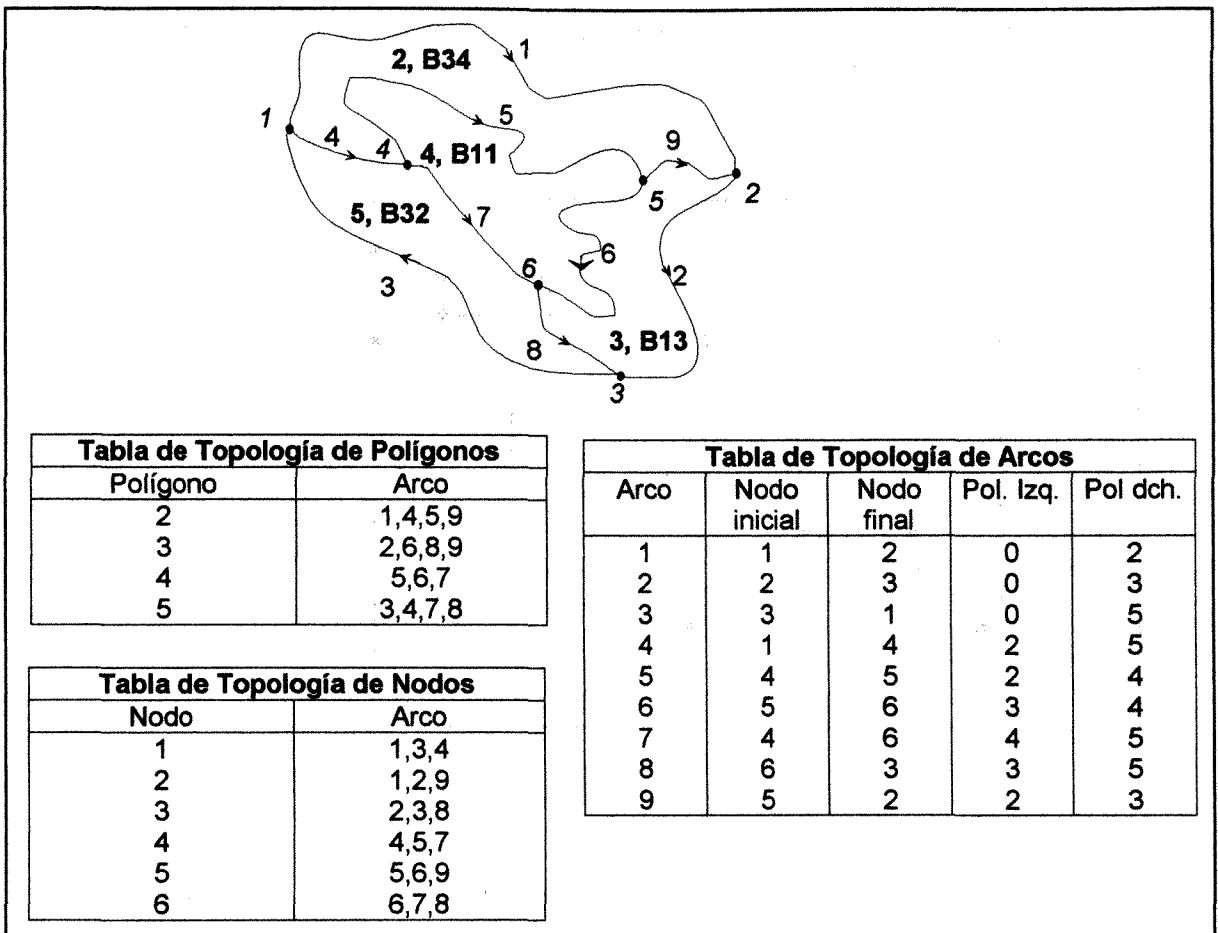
2, B34
1
1
4
4
4, B11
5
9
5
2
5, B32
7
6
6
3
2
8
3, B13
3

| Tabla de Topología de Polígonos | |
|---|---|
| Polígono | Arco |
| 2 | 1,4,5,9 |
| 3 | 2,6,8,9 |
| 4 | 5,6,7 |
| 5 | 3,4,7,8 |

| Tabla de Topología de Nodos | |
|---|---|
| Nodo | Arco |
| 1 | 1,3,4 |
| 2 | 1,2,9 |
| 3 | 2,3,8 |
| 4 | 4,5,7 |
| 5 | 5,6,9 |
| 6 | 6,7,8 |

| Tabla de Topología de Arcos | | | | |
|---|---|---|---|---|
| Arco | Nodo inicial | Nodo final | Pol. Izq. | Pol dch. |
| 1 | 1 | 2 | 0 | 2 |
| 2 | 2 | 3 | 0 | 3 |
| 3 | 3 | 1 | 0 | 5 |
| 4 | 1 | 4 | 2 | 5 |
| 5 | 4 | 5 | 2 | 4 |
| 6 | 5 | 6 | 3 | 4 |
| 7 | 4 | 6 | 4 | 5 |
| 8 | 6 | 3 | 3 | 5 |
| 9 | 5 | 2 | 2 | 3 |